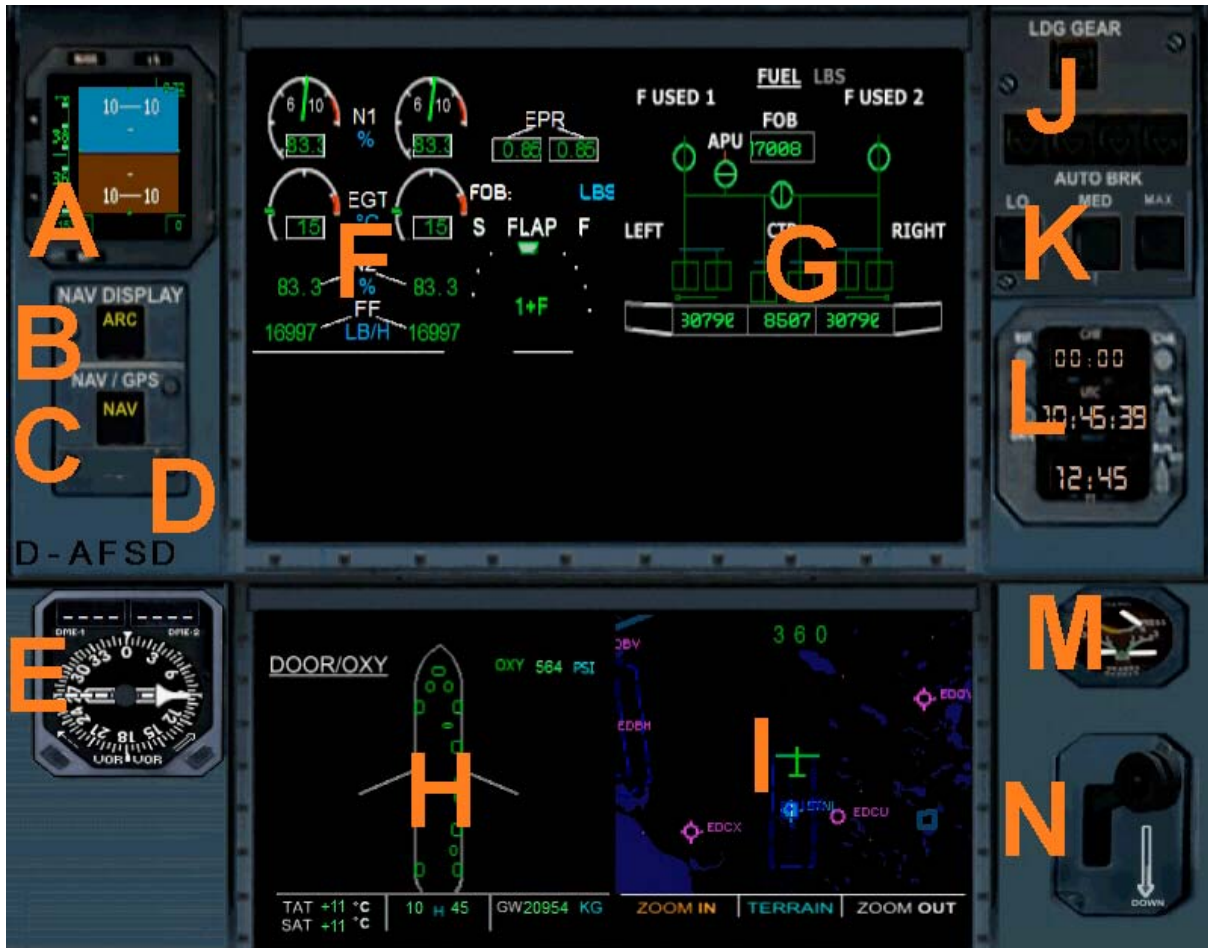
10—10
10—10
A
NAV DISPLAY
ARC
B
NAV / GPS
NAV
C
D
D-AFSD

6 10
83.3
N1
%
6 10
83.3
EPR
0.85 0.85
15
EGT
°C
15
F
FOB:
LBS
S FLAP F
83.3
N2
%
83.3
FF
16997 LB/H 16997
1+F

FUEL LBS
F USED 1
F USED 2
APU
FOB
17008
LEFT
CTR
RIGHT
G
30792 8507 30792

LDG GEAR
J
AUTO BRK
LO MED MAX
K
CHR
00:00
UTC
10:45:39
L
12:45

DME-1
DME-2
E
UOR UOR

DOOR/OXY
OXY 564 PSI
H
TAT +11 °C
SAT +11 °C
10 H 45
GW20954 KG

360
DBV
EDBH
EDDV
I
EDCX
EDCU
ZOOM IN
TERRAIN
ZOOM OUT

M
N
DOWN